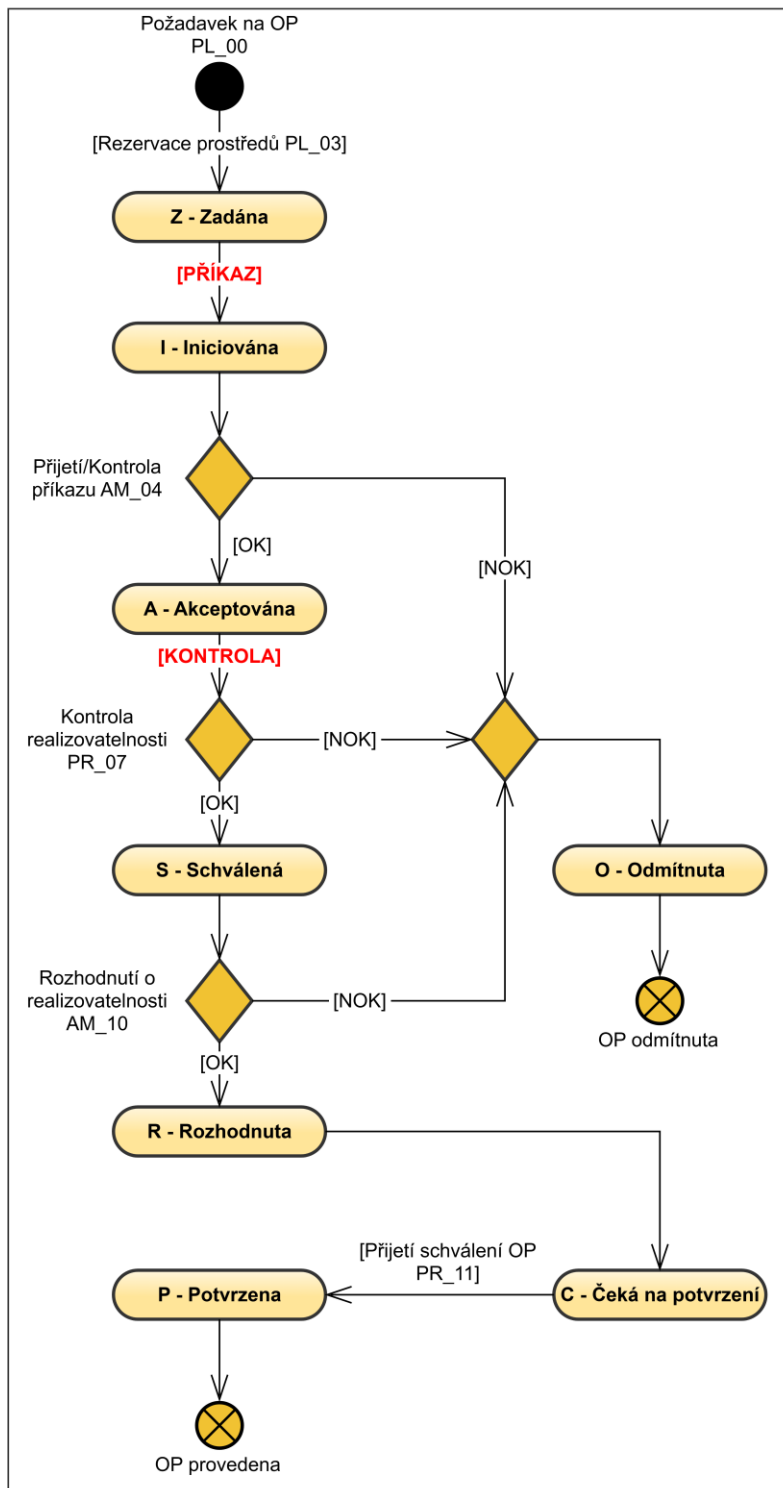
Požadavek na OP
PL_00

[Rezervace prostředů PL_03]

Z - Zadána

[PŘÍKAZ]

I - Iniciována

Přijetí/Kontrola příkazu AM_04

[OK]

[NOK]

A - Akceptována

[KONTROLA]

Kontrola realizovatelnosti PR_07

[NOK]

[OK]

S - Schválená

O - Odmítnuta

Rozhodnutí o realizovatelnosti AM_10

[NOK]

OP odmítnuta

[OK]

R - Rozhodnuta

[Přijetí schválení OP PR_11]

P - Potvrzena

C - Čeká na potvrzení

OP provedena